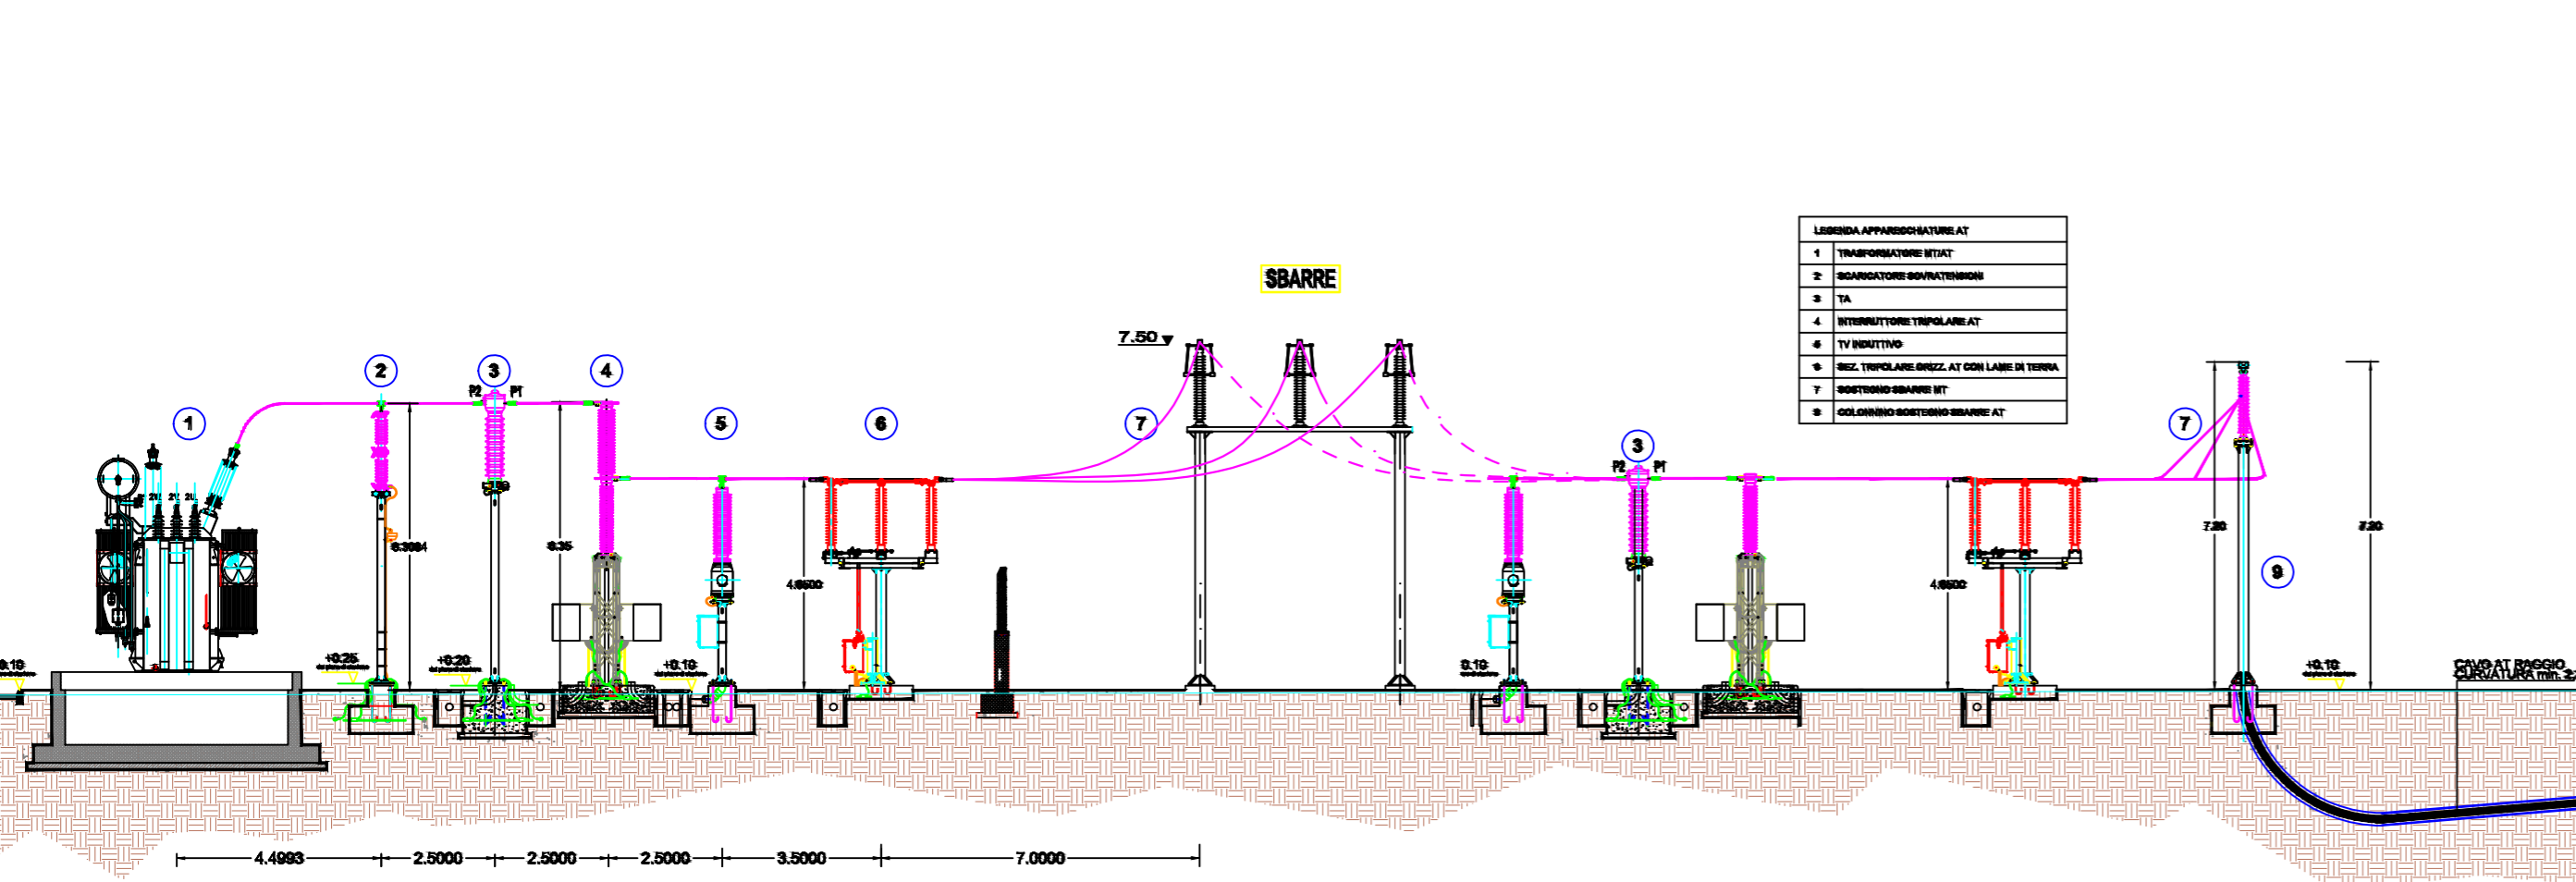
LEGENDA APPARECCHIATURE AT

| | |
|---|---|
| 1 | TRASFORMATORE MT/AT |
| 2 | SCARICATORE SOVRATENSIONI |
| 3 | TA |
| 4 | INTERRUTTORE TRIPOLARE AT |
| 5 | TV INDUTTIVO |
| 6 | SEZ. TRIPOLARE ORIZZ. AT CON LAME DI TERRA |
| 7 | SOSTEGNO SBARRE MT |
| 8 | COLONNINO SOSTEGNO SBARRE AT |

SBARRE

7.50

1 2 3 4 5 6 7 3 7 9

P2 P1

P2 P1

6.3084

8.35

4.6500

4.6500

7.30

7.30

+0.10

+0.25

+0.20

+0.10

0.10

+0.10

CAVO AT RAGGIO CURVATURA min. 2.

4.4993 2.5000 2.5000 2.5000 3.5000 7.0000